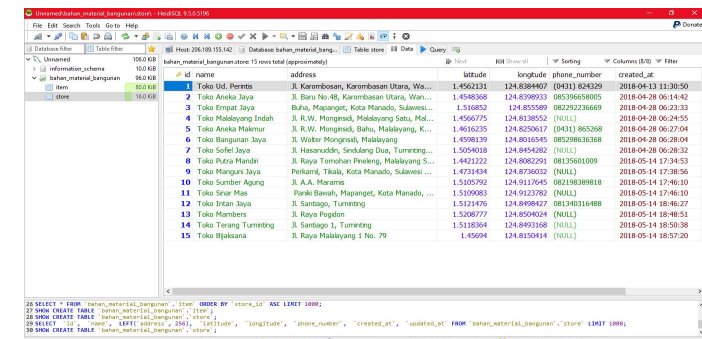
Unnamed\bahan_material_bangunan\store\ - HeidiSQL 9.5.0.5196

File Edit Search Tools Go to Help

Donate

Database filter | Table filter

Host: 206.189.155.142 | Database: bahan_material_bang... | Table: store | Data | Query

Unnamed 106.0 KiB
information_schema 10.0 KiB
bahan_material_bangunan 96.0 KiB
item 80.0 KiB
store 16.0 KiB

bahan_material_bangunan.store: 15 rows total (approximately)

Next | Show all | Sorting | Columns (8/8) | Filter

| id | name | address | latitude | longitude | phone_number | created_at |
|---|---|---|---|---|---|---|
| 1 | Toko Ud. Permtis | Jl. Karombosan, Karombasan Utara, Wa... | 1.4562131 | 124.8384407 | (0431) 824329 | 2018-04-13 11:30:50 |
| 2 | Toko Aneka Jaya | Jl. Baru No.48, Karombasan Utara, Wan... | 1.4548368 | 124.8398933 | 085396658005 | 2018-04-28 06:14:42 |
| 3 | Toko Empat Jaya | Buha, Mapanget, Kota Manado, Sulawesi... | 1.516852 | 124.855589 | 082292236669 | 2018-04-28 06:23:33 |
| 4 | Toko Malalayang Indah | Jl. R.W. Monginsidi, Malalayang Satu, Mal... | 1.4566775 | 124.8138552 | (NULL) | 2018-04-28 06:24:55 |
| 5 | Toko Aneka Makmur | Jl. R.W. Monginsidi, Bahu, Malalayang, K... | 1.4616235 | 124.8250617 | (0431) 865268 | 2018-04-28 06:27:04 |
| 6 | Toko Bangunan Jaya | Jl. Wolter Monginsidi, Malalayang | 1.4598139 | 124.8016545 | 085298636368 | 2018-04-28 06:28:04 |
| 7 | Toko Sofiel Jaya | Jl. Hasanuddin, Sindulang Dua, Tuminting... | 1.5054018 | 124.8454282 | (NULL) | 2018-04-28 06:28:32 |
| 8 | Toko Putra Mandiri | Jl. Raya Tomohan Pineleng, Malalayang S... | 1.4421222 | 124.8082291 | 08135601009 | 2018-05-14 17:34:53 |
| 9 | Toko Manguni Jaya | Perkamil, Tikala, Kota Manado, Sulawesi ... | 1.4731434 | 124.8736032 | (NULL) | 2018-05-14 17:38:56 |
| 10 | Toko Sumber Agung | Jl. A.A. Maramis | 1.5105792 | 124.9117645 | 082198389818 | 2018-05-14 17:46:10 |
| 11 | Toko Sinar Mas | Paniki Bawah, Mapanget, Kota Manado, ... | 1.5109083 | 124.9123782 | (NULL) | 2018-05-14 17:46:10 |
| 12 | Toko Intan Jaya | Jl. Santiago, Tuminting | 1.5121476 | 124.8498427 | 081340316488 | 2018-05-14 18:46:27 |
| 13 | Toko Mambers | Jl. Raya Pogidon | 1.5208777 | 124.8504024 | (NULL) | 2018-05-14 18:48:51 |
| 14 | Toko Terang Tuminting | Jl. Santiago 1, Tuminting | 1.5118364 | 124.8493168 | (NULL) | 2018-05-14 18:50:38 |
| 15 | Toko Bijaksana | Jl. Raya Malalayang 1 No. 79 | 1.45694 | 124.8150414 | (NULL) | 2018-05-14 18:57:20 |

26 SELECT * FROM `bahan_material_bangunan`.`item` ORDER BY `store_id` ASC LIMIT 1000;
27 SHOW CREATE TABLE `bahan_material_bangunan`.`item`;
28 SHOW CREATE TABLE `bahan_material_bangunan`.`store`;
29 SELECT `id`, `name`, LEFT(`address`, 256), `latitude`, `longitude`, `phone_number`, `created_at`, `updated_at` FROM `bahan_material_bangunan`.`store` LIMIT 1000;
30 SHOW CREATE TABLE `bahan_material_bangunan`.`store`;